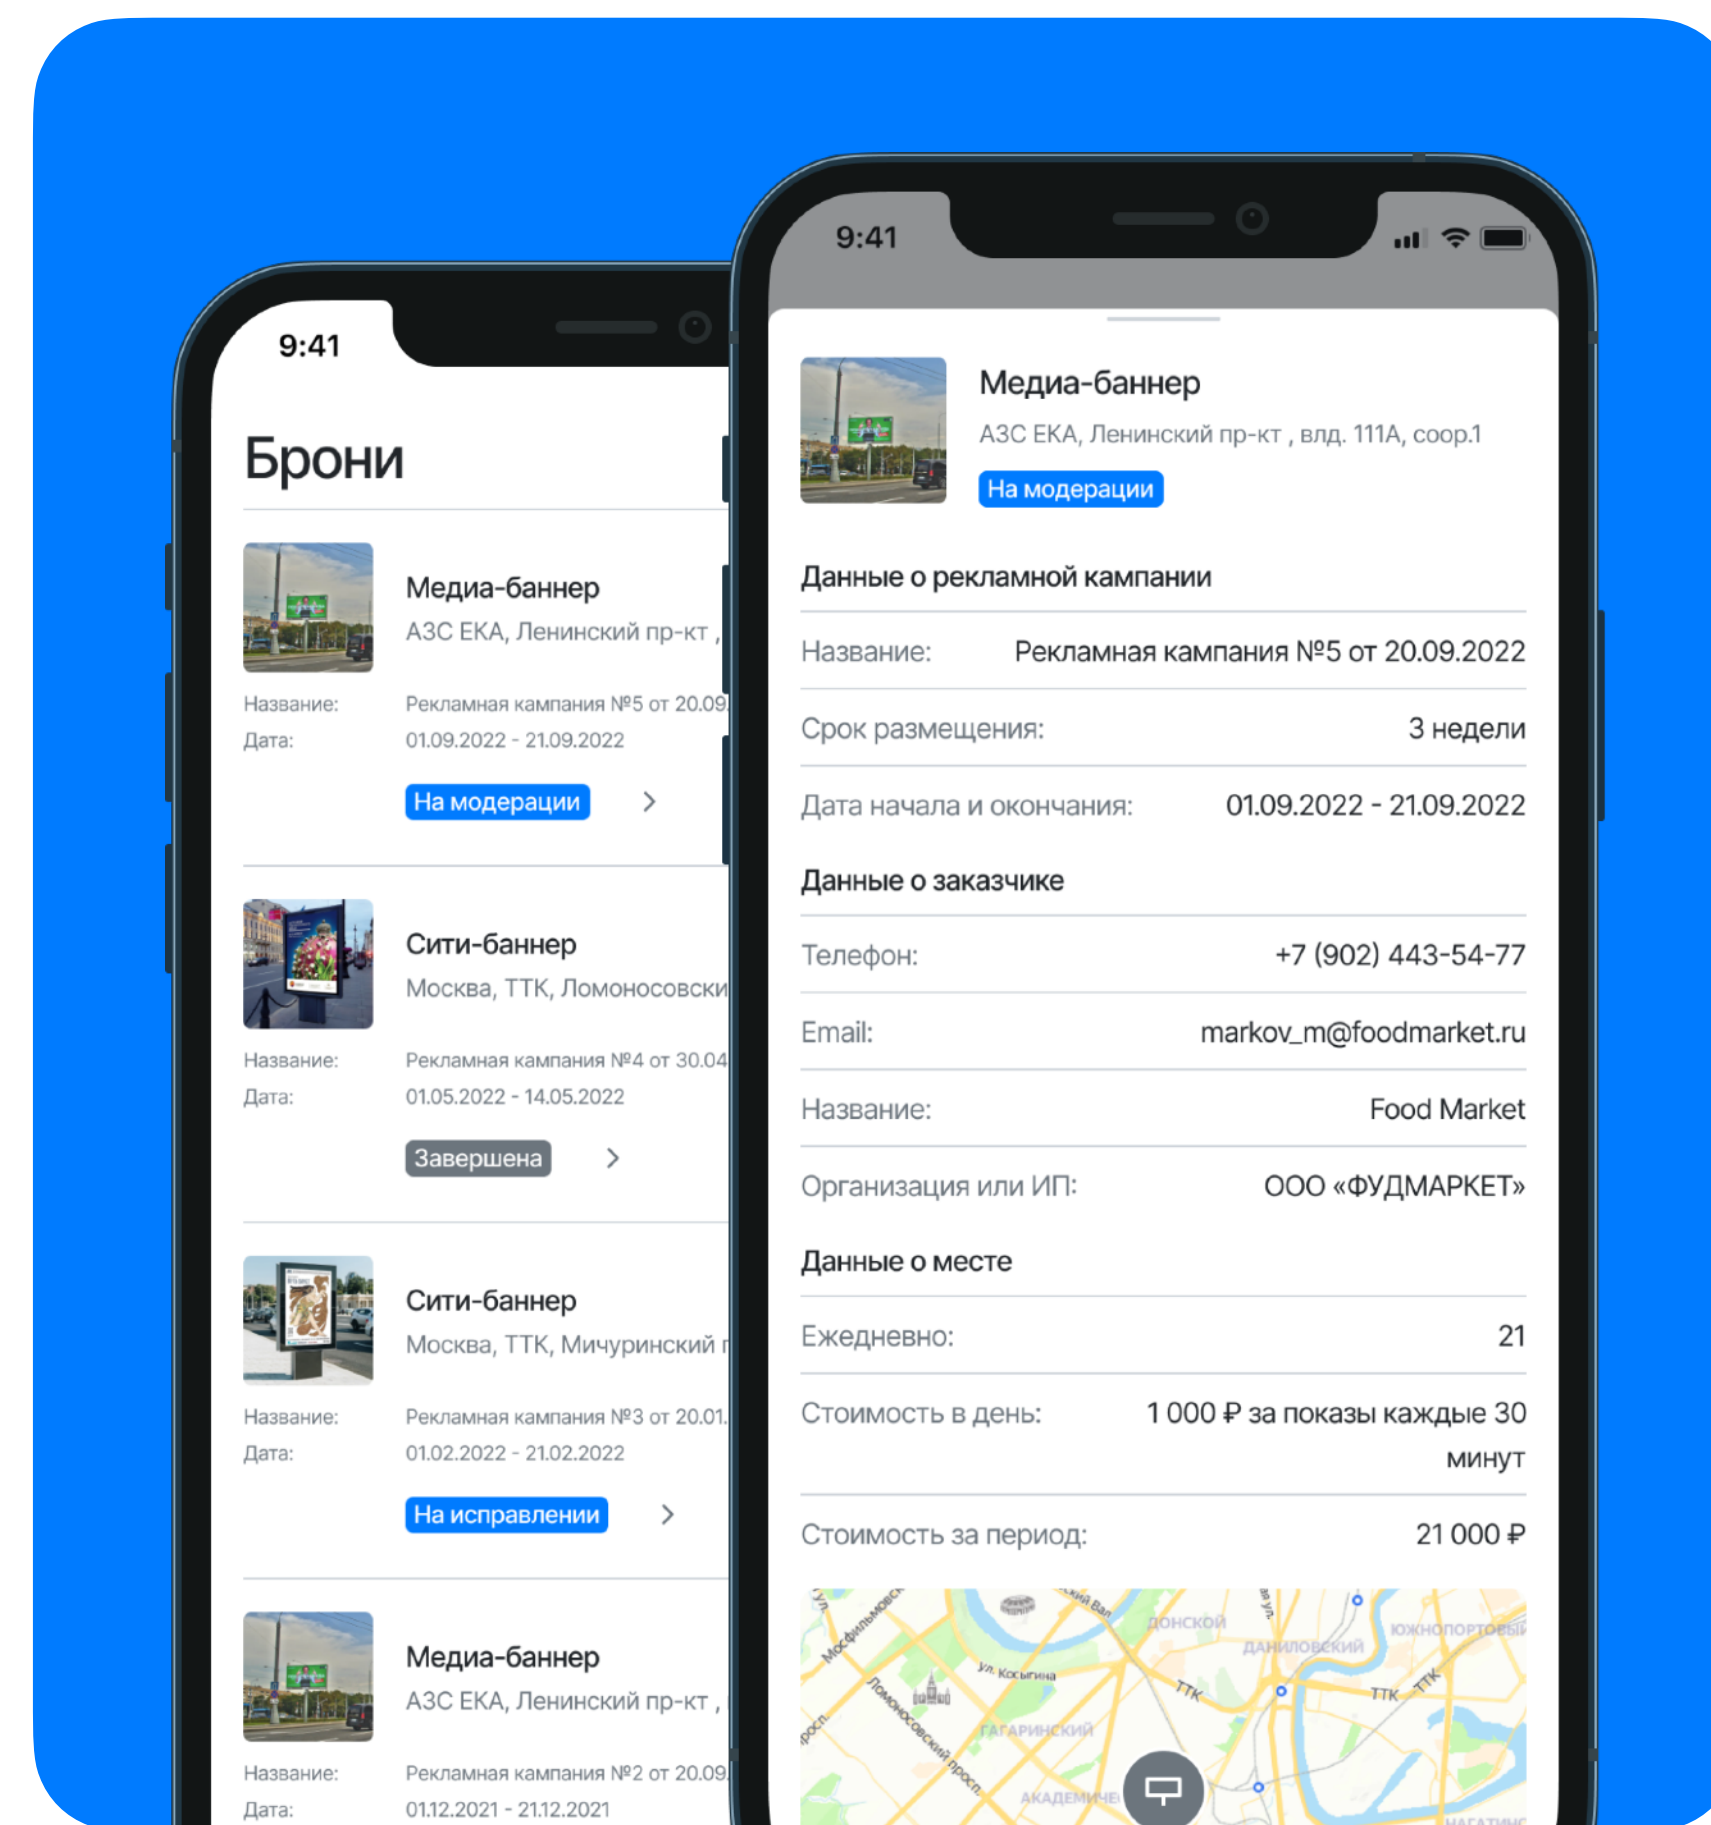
9:41

Брони

Медиа-баннер
АЗС ЕКА, Ленинский пр-кт ,

Название: Рекламная кампания №5 от 20.09.
Дата: 01.09.2022 - 21.09.2022

На модерации

Сити-баннер
Москва, ТТК, Ломоносовски

Название: Рекламная кампания №4 от 30.04
Дата: 01.05.2022 - 14.05.2022

Завершена

Сити-баннер
Москва, ТТК, Мичуринский

Название: Рекламная кампания №3 от 20.01.
Дата: 01.02.2022 - 21.02.2022

На исправлении

Медиа-баннер
АЗС ЕКА, Ленинский пр-кт ,

Название: Рекламная кампания №2 от 20.09.
Дата: 01.12.2021 - 21.12.2021

9:41

Медиа-баннер
АЗС ЕКА, Ленинский пр-кт , влд. 111А, соор.1
На модерации

Данные о рекламной кампании

| | |
|---|---|
| Название: | Рекламная кампания №5 от 20.09.2022 |
| Срок размещения: | 3 недели |
| Дата начала и окончания: | 01.09.2022 - 21.09.2022 |

Данные о заказчике

| | |
|---|---|
| Телефон: | +7 (902) 443-54-77 |
| Email: | markov_m@foodmarket.ru |
| Название: | Food Market |
| Организация или ИП: | ООО «ФУДМАРКЕТ» |

Данные о месте

| | |
|---|---|
| Ежедневно: | 21 |
| Стоимость в день: | 1 000 ₽ за показы каждые 30 минут |
| Стоимость за период: | 21 000 ₽ |

Мосфильмовская
ул. Косыгина
Ломоносовский просп.
ДОНСКОЙ
ДАНИЛОВСКИЙ
ЮЖНОПОРТОВЫЙ
ТТК
ТТК
ТТК
ГАГАРИНСКИЙ
АКАДЕМИЧЕ